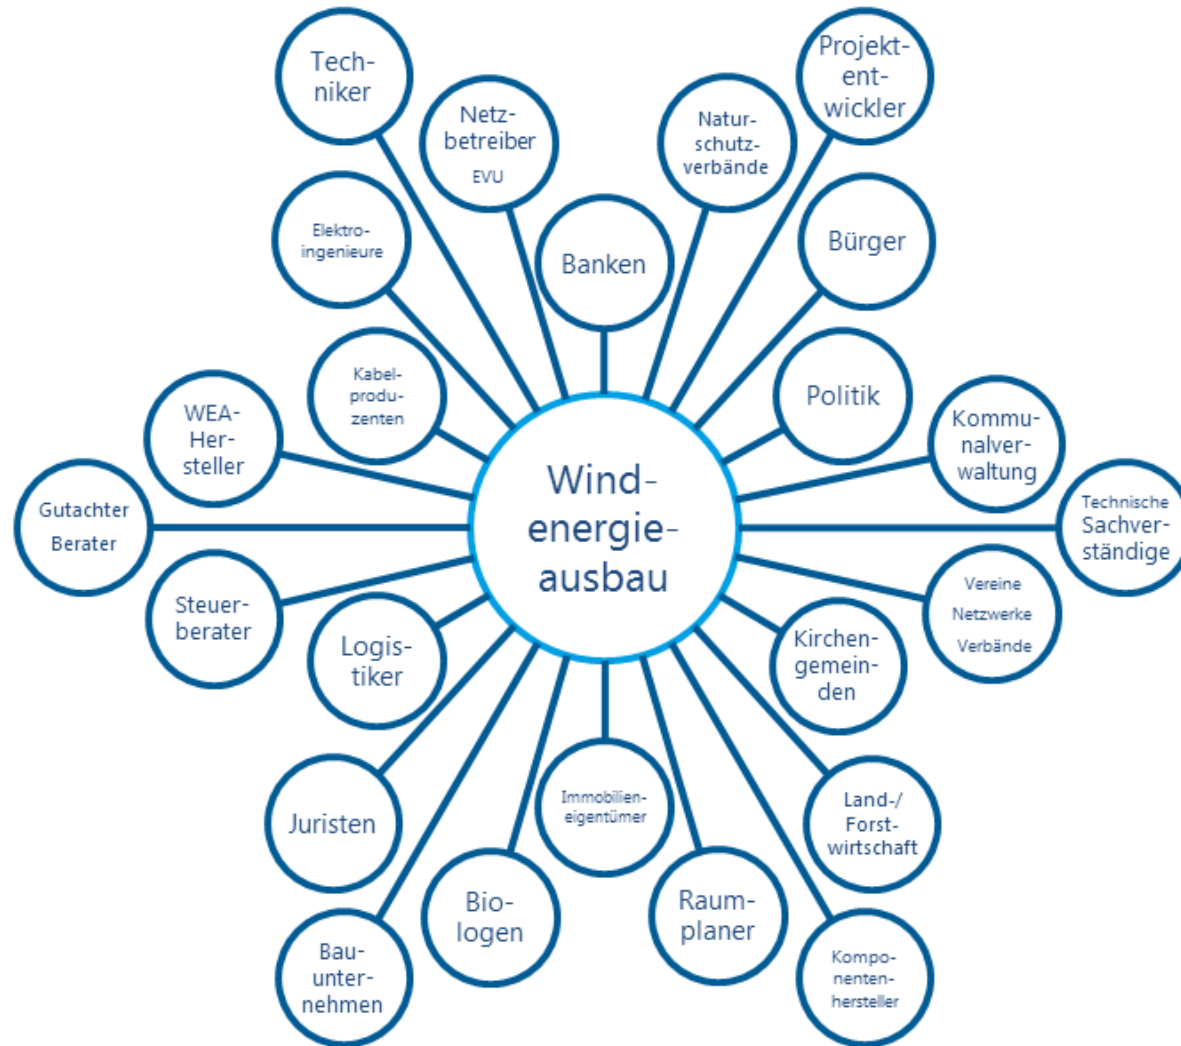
Windenergieausbau

Techniker

Netzbetreiber EVU

Naturschutzverbände

Projektentwickler

Elektroingenieure

Banken

Bürger

Kabelproduzenten

Politik

WEA-Hersteller

Kommunalverwaltung

Gutachter Berater

Technische Sachverständige

Steuerberater

Logistiker

Vereine Netzwerke Verbände

Kirchengemeinden

Juristen

Immobilieneigentümer

Land-/Forstwirtschaft

Biologen

Raumplaner

Bauunternehmen

Komponentenhersteller